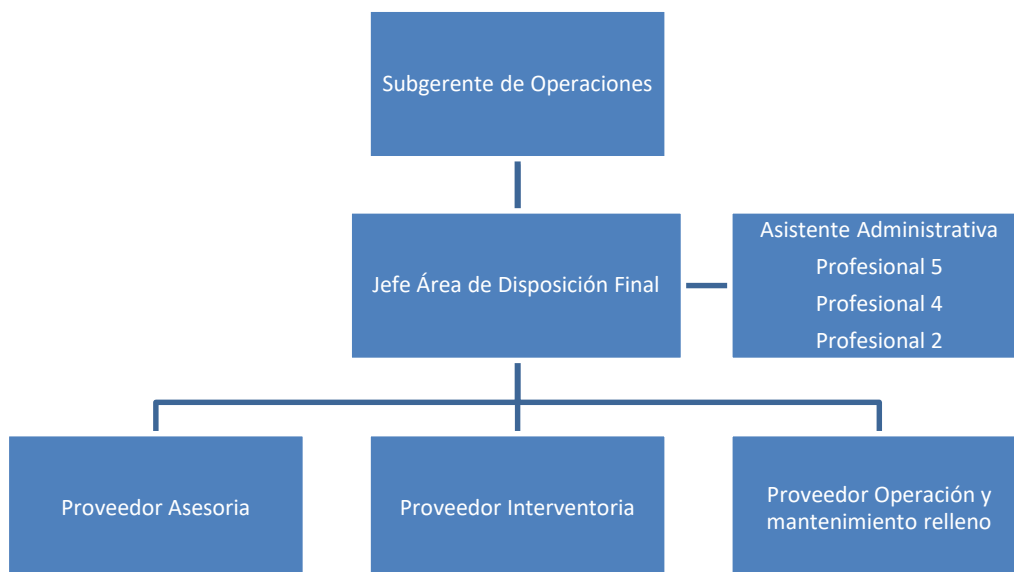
Subgerente de Operaciones

Jefe Área de Disposición Final

Asistente Administrativa
Profesional 5
Profesional 4
Profesional 2

Proveedor Asesoria

Proveedor Interventoria

Proveedor Operación y mantenimiento relleno